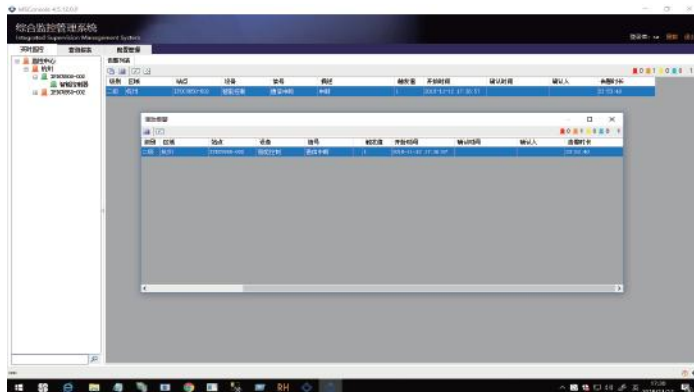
MSConsole 4.5.10.0

综合监控管理系统
Integrated Supervision Management System

实时监控　查询报表　告警管理

监控中心
杭州
37007000-000
智能控制器
37007000-002

告警列表

| 级别 | 区域 | 站点 | 设备 | 信号 | 描述 | 触发值 | 开始时间 | 确认时间 | 确认人 | 告警时长 |
|---|---|---|---|---|---|---|---|---|---|---|
| 二级 | 杭州 | 37007000-000 | 智能控制 | 通信中断 | 中断 | 1 | 2018-11-12 17:30:57 | | | 22:53:48 |

当前告警

0 1 0 0 1

| 级别 | 区域 | 站点 | 设备 | 信号 | 触发值 | 开始时间 | 确认时间 | 确认人 | 告警时长 |
|---|---|---|---|---|---|---|---|---|---|
| 二级 | 杭州 | 37007000-000 | 智能控制 | 通信中断 | 1 | 2018-11-12 17:30:57 | | | 22:53:48 |

0 1 0 0 1

RH

17:08